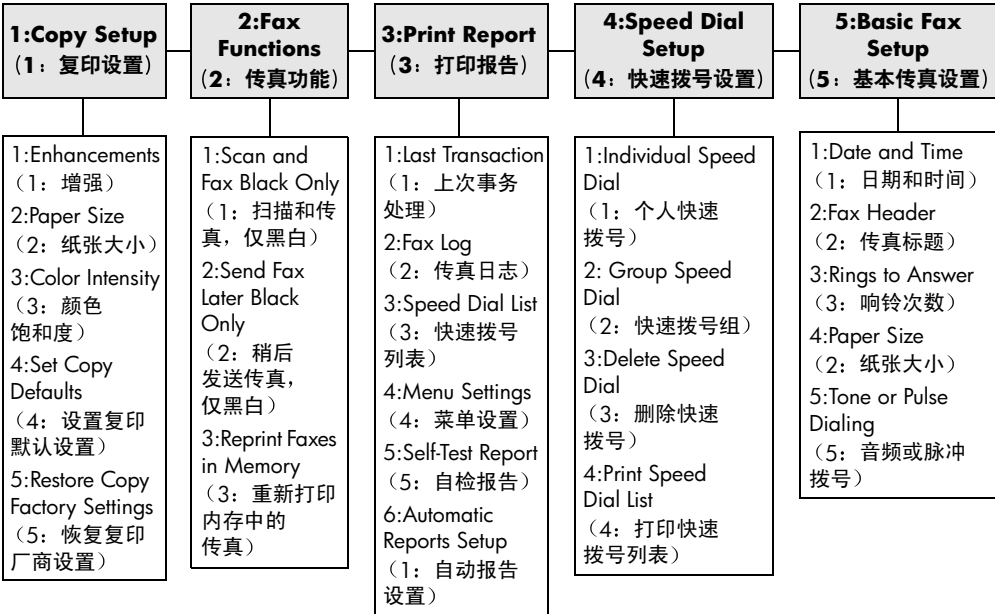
1:Copy Setup
（1：复印设置）

2:Fax Functions
（2：传真功能）

3:Print Report
（3：打印报告）

4:Speed Dial Setup
（4：快速拨号设置）

5:Basic Fax Setup
（5：基本传真设置）

1:Enhancements
（1：增强）
2:Paper Size
（2：纸张大小）
3:Color Intensity
（3：颜色饱和度）
4:Set Copy Defaults
（4：设置复印默认设置）
5:Restore Copy Factory Settings
（5：恢复复印厂商设置）

1:Scan and Fax Black Only
（1：扫描和传真，仅黑白）
2:Send Fax Later Black Only
（2：稍后发送传真，仅黑白）
3:Reprint Faxes in Memory
（3：重新打印内存中的传真）

1:Last Transaction
（1：上次事务处理）
2:Fax Log
（2：传真日志）
3:Speed Dial List
（3：快速拨号列表）
4:Menu Settings
（4：菜单设置）
5:Self-Test Report
（5：自检报告）
6:Automatic Reports Setup
（1：自动报告设置）

1:Individual Speed Dial
（1：个人快速拨号）
2: Group Speed Dial
（2：快速拨号组）
3:Delete Speed Dial
（3：删除快速拨号）
4:Print Speed Dial List
（4：打印快速拨号列表）

1:Date and Time
（1：日期和时间）
2:Fax Header
（2：传真标题）
3:Rings to Answer
（3：响铃次数）
4:Paper Size
（2：纸张大小）
5:Tone or Pulse Dialing
（5：音频或脉冲拨号）